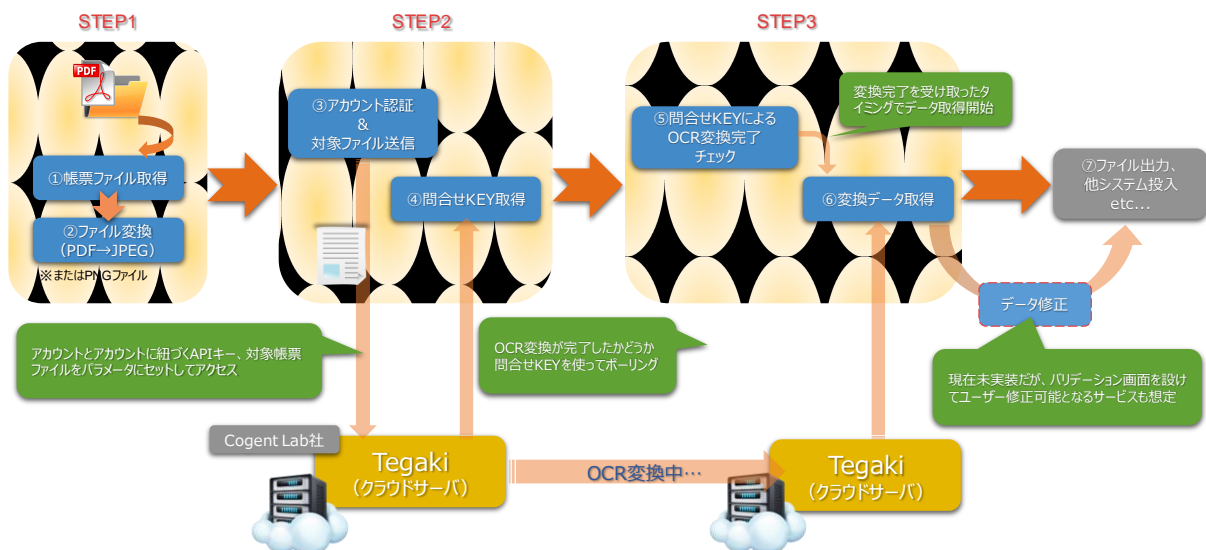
STEP1

PDF

①帳票ファイル取得

②ファイル変換
（PDF→JPEG）

※またはPNGファイル

STEP2

③アカウント認証
&
対象ファイル送信

④問合せKEY取得

STEP3

変換完了を受け取ったタイミングでデータ取得開始

⑤問合せKEYによるOCR変換完了チェック

⑥変換データ取得

⑦ファイル出力、他システム投入 etc…

データ修正

現在未実装だが、バリデーション画面を設けてユーザー修正可能となるサービスも想定

アカウントとアカウントに紐づくAPIキー、対象帳票ファイルをパラメータにセットしてアクセス

OCR変換が完了したかどうか問合せKEYを使ってポーリング

Cogent Lab社

Tegaki
（クラウドサーバ）

OCR変換中…

Tegaki
（クラウドサーバ）